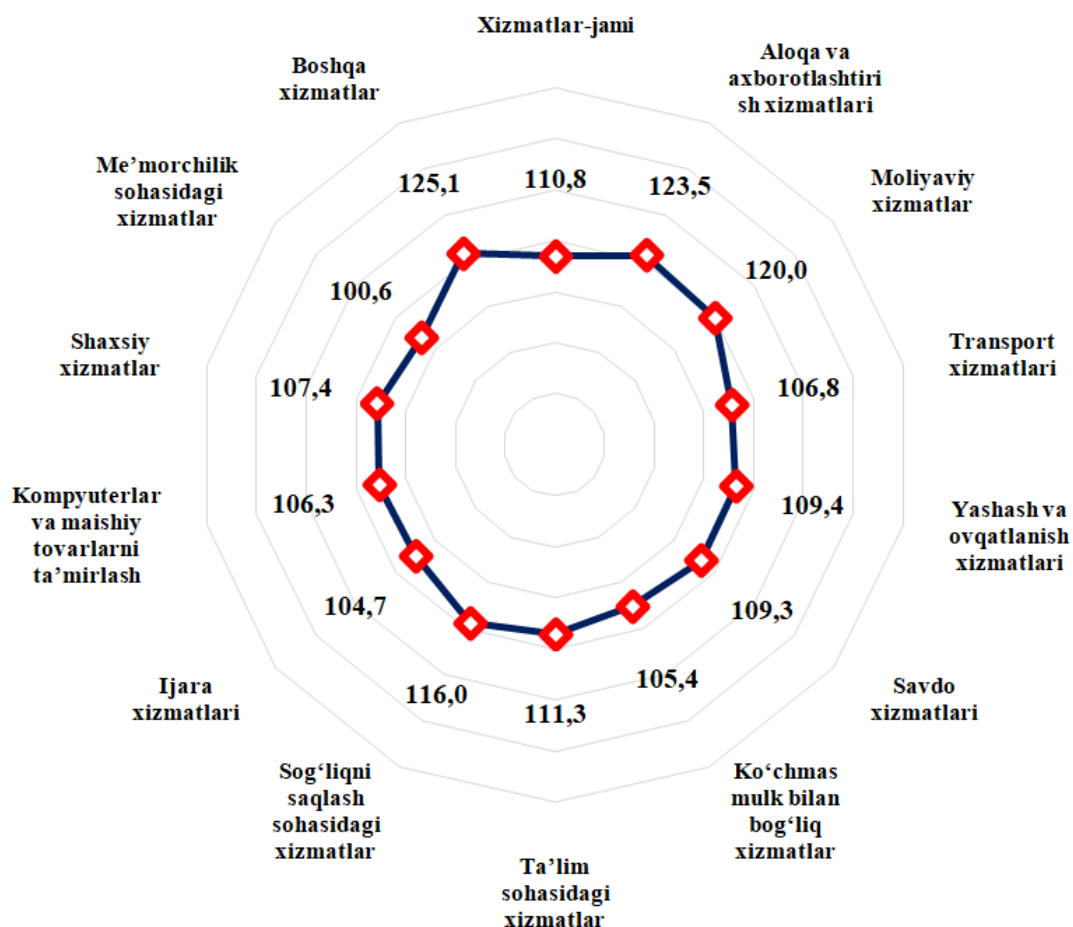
Xizmatlar-jami

Aloqa va axborotlashtirish xizmatlari

Moliyaviy xizmatlar

Transport xizmatlari

Yashash va ovqatlanish xizmatlari

Savdo xizmatlari

Ko‘chmas mulk bilan bog‘liq xizmatlar

Ta’lim sohasidagi xizmatlar

Sog‘liqni saqlash sohasidagi xizmatlar

Ijara xizmatlari

Kompyuterlar va maishiy tovarlarni ta’mirlash

Shaxsiy xizmatlar

Me’morchilik sohasidagi xizmatlar

Boshqa xizmatlar

110,8
123,5
120,0
106,8
109,4
109,3
105,4
111,3
116,0
104,7
106,3
107,4
100,6
125,1